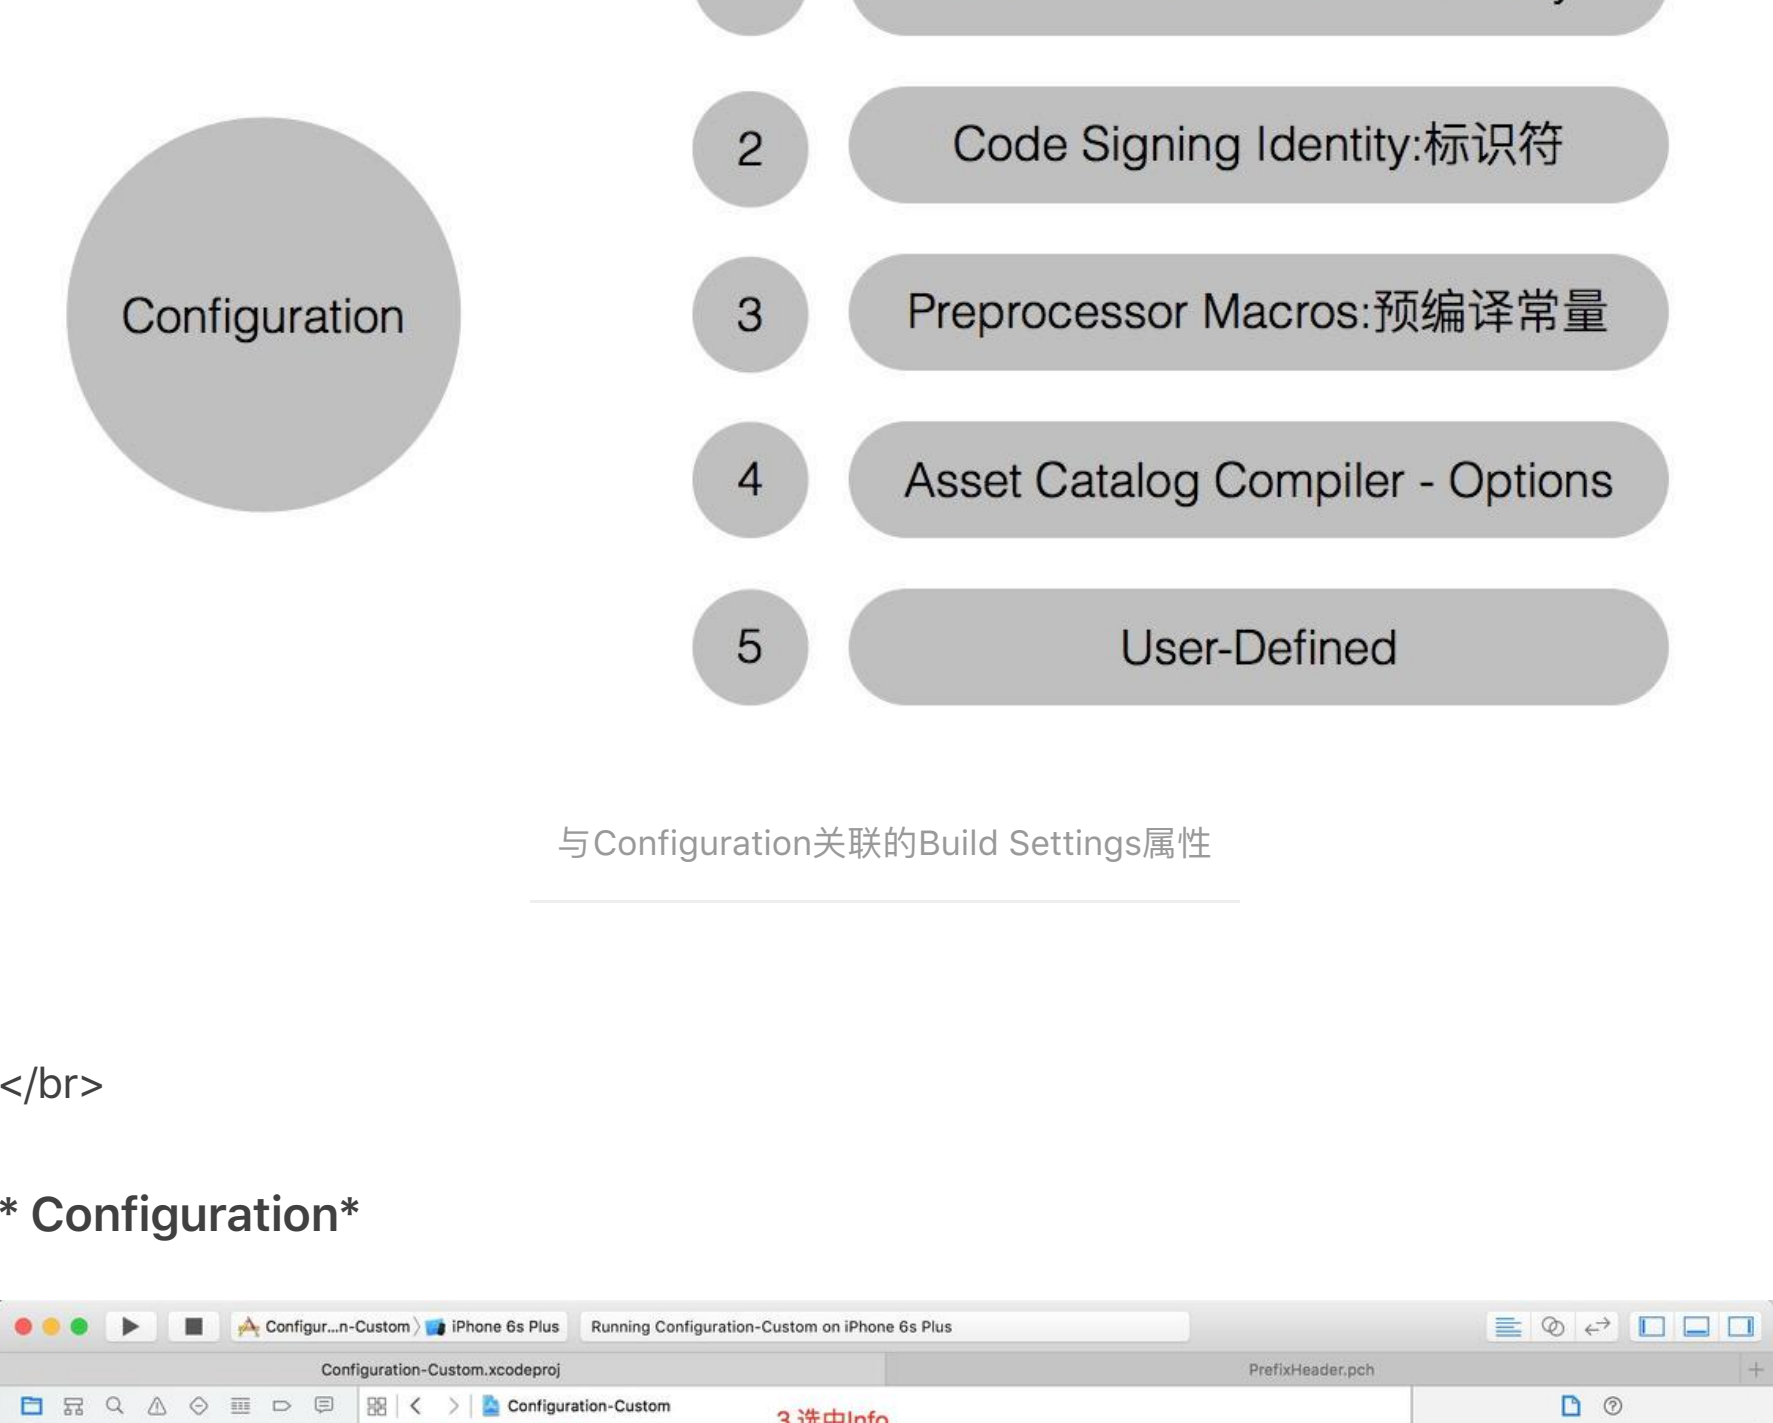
Configuration

2 Code Signing Identity:标识符

3 Preprocessor Macros:预编译常量

4 Asset Catalog Compiler - Options

5 User-Defined

与Configuration关联的Build Settings属性

</br>

* Configuration*

Configur...n-Custom 〉 iPhone 6s Plus Running Configuration-Custom on iPhone 6s Plus

Configuration-Custom.xcodeproj PrefixHeader.pch

Configuration-Custom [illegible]